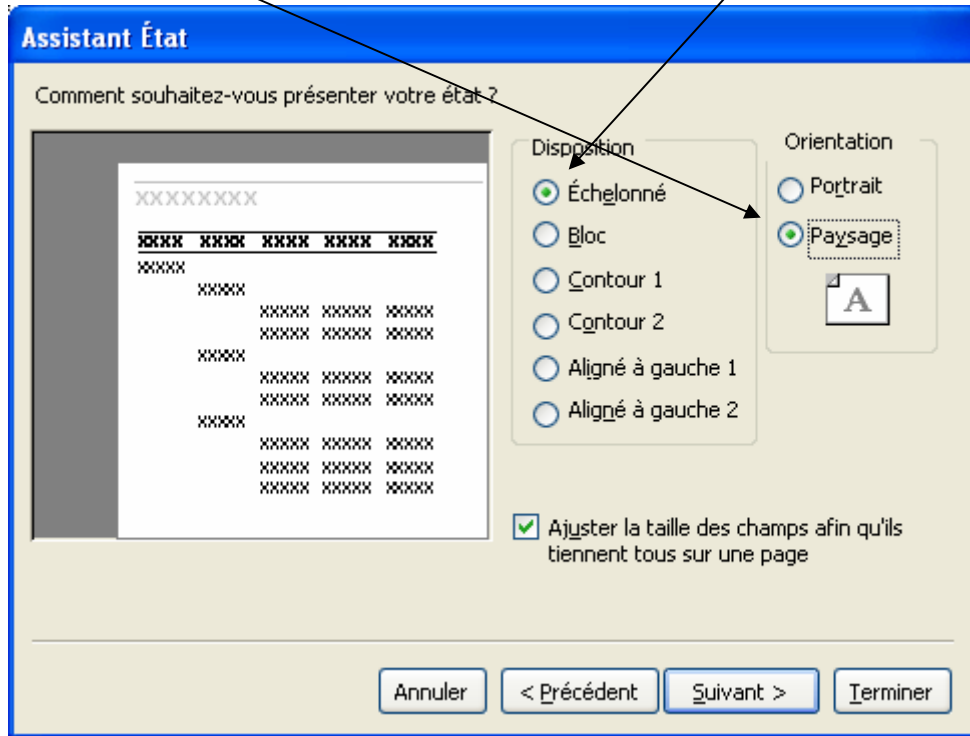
Assistant État

Comment souhaitez-vous présenter votre état ?

XXXXXXXX

| XXXX | XXXX | XXXX | XXXX | XXXX |
|---|---|---|---|---|

XXXXX
XXXXX
XXXXX XXXXX XXXXX
XXXXX XXXXX XXXXX
XXXXX
XXXXX XXXXX XXXXX
XXXXX XXXXX XXXXX
XXXXX
XXXXX XXXXX XXXXX
XXXXX XXXXX XXXXX
XXXXX XXXXX XXXXX

Disposition
Échelonné
Bloc
Contour 1
Contour 2
Aligné à gauche 1
Aligné à gauche 2

Orientation
Portrait
Paysage
A

Ajuster la taille des champs afin qu'ils tiennent tous sur une page

Annuler
< Précédent
Suivant >
Terminer